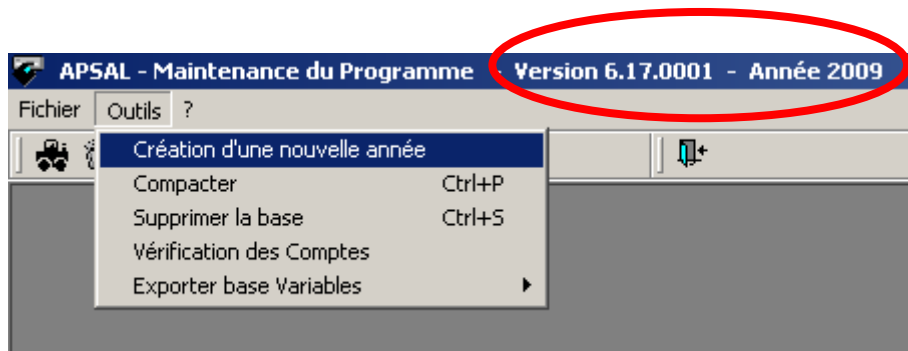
APSAL - Maintenance du Programme - Version 6.17.0001 - Année 2009

Fichier Outils ?

Création d'une nouvelle année
Compacter Ctrl+P
Supprimer la base Ctrl+S
Vérification des Comptes
Exporter base Variables